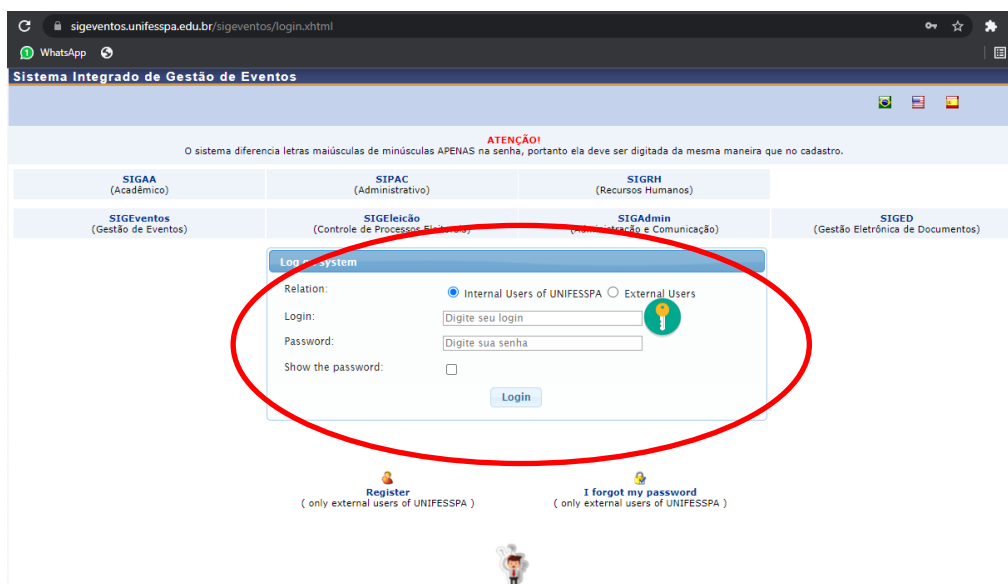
sigeventos.unifesspa.edu.br/sigeventos/login.xhtml

WhatsApp

Sistema Integrado de Gestão de Eventos

ATENÇÃO!
O sistema diferencia letras maiúsculas de minúsculas APENAS na senha, portanto ela deve ser digitada da mesma maneira que no cadastro.

| SIGAA (Acadêmico) | SIPAC (Administrativo) | SIGRH (Recursos Humanos) | |
|---|---|---|---|
| SIGEventos (Gestão de Eventos) | SIGEleição (Controle de Processos Ele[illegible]) | SIGAdmin ([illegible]dministração e Comunicação) | SIGED (Gestão Eletrônica de Documentos) |

Log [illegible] system

Relation: Internal Users of UNIFESSPA External Users

Login: Digite seu login

Password: Digite sua senha

Show the password:

Login

Register
( only external users of UNIFESSPA )

I forgot my password
( only external users of UNIFESSPA )